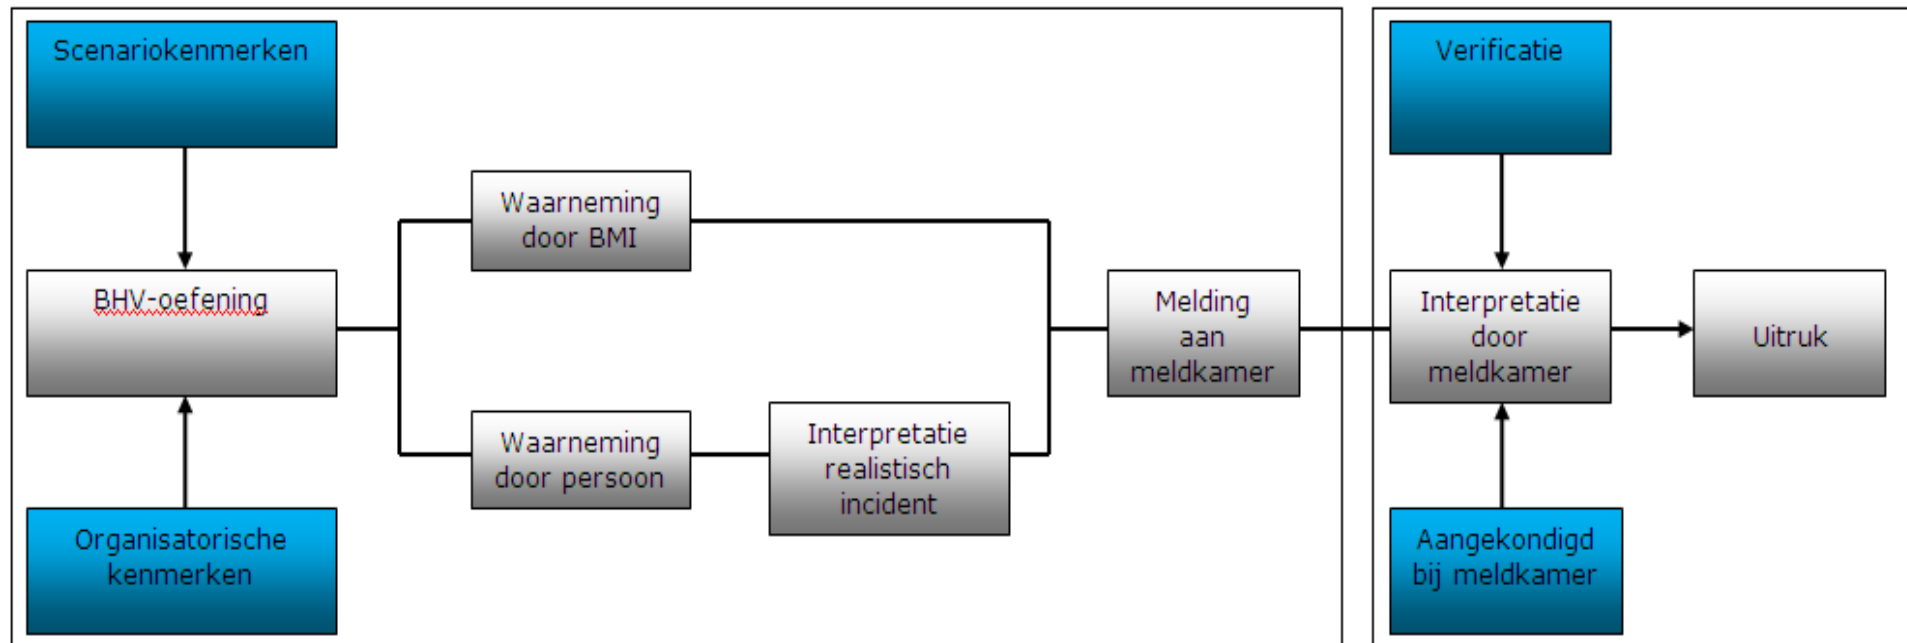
Scenariokenmerken

BHV-oefening

Organisatorische kenmerken

Waarneming door BMI

Waarneming door persoon

Interpretatie realistisch incident

Melding aan meldkamer

Verificatie

Interpretatie door meldkamer

Aangekondigd bij meldkamer

Uitruk